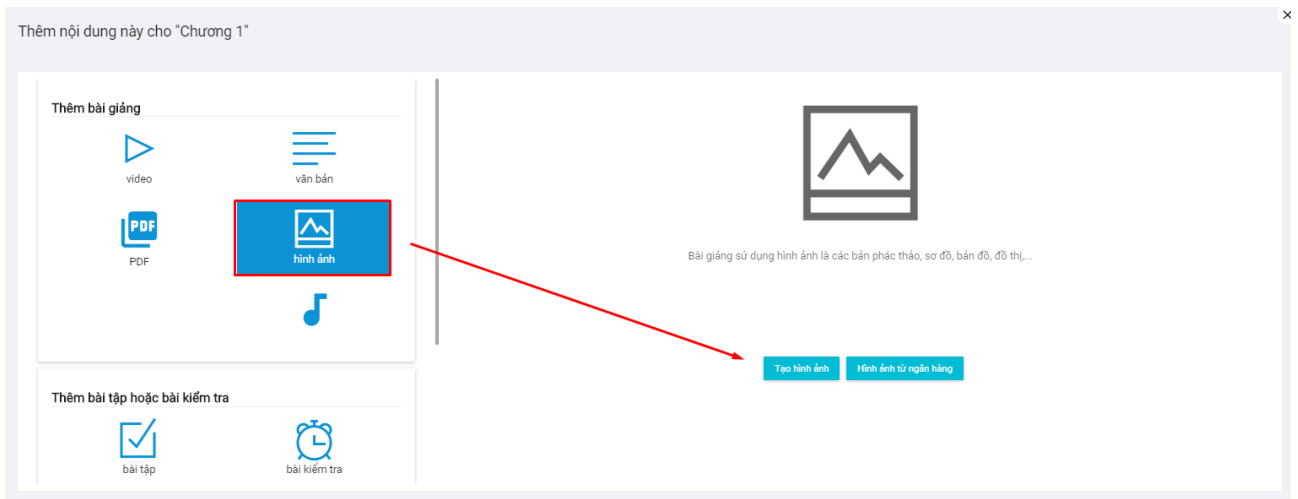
Thêm nội dung này cho "Chương 1"

×

Thêm bài giảng

video

văn bản

PDF

PDF

hình ảnh

Thêm bài tập hoặc bài kiểm tra

bài tập

bài kiểm tra

Bài giảng sử dụng hình ảnh là các bản phác thảo, sơ đồ, bản đồ, đồ thị,...

Tạo hình ảnh

Hình ảnh từ ngân hàng